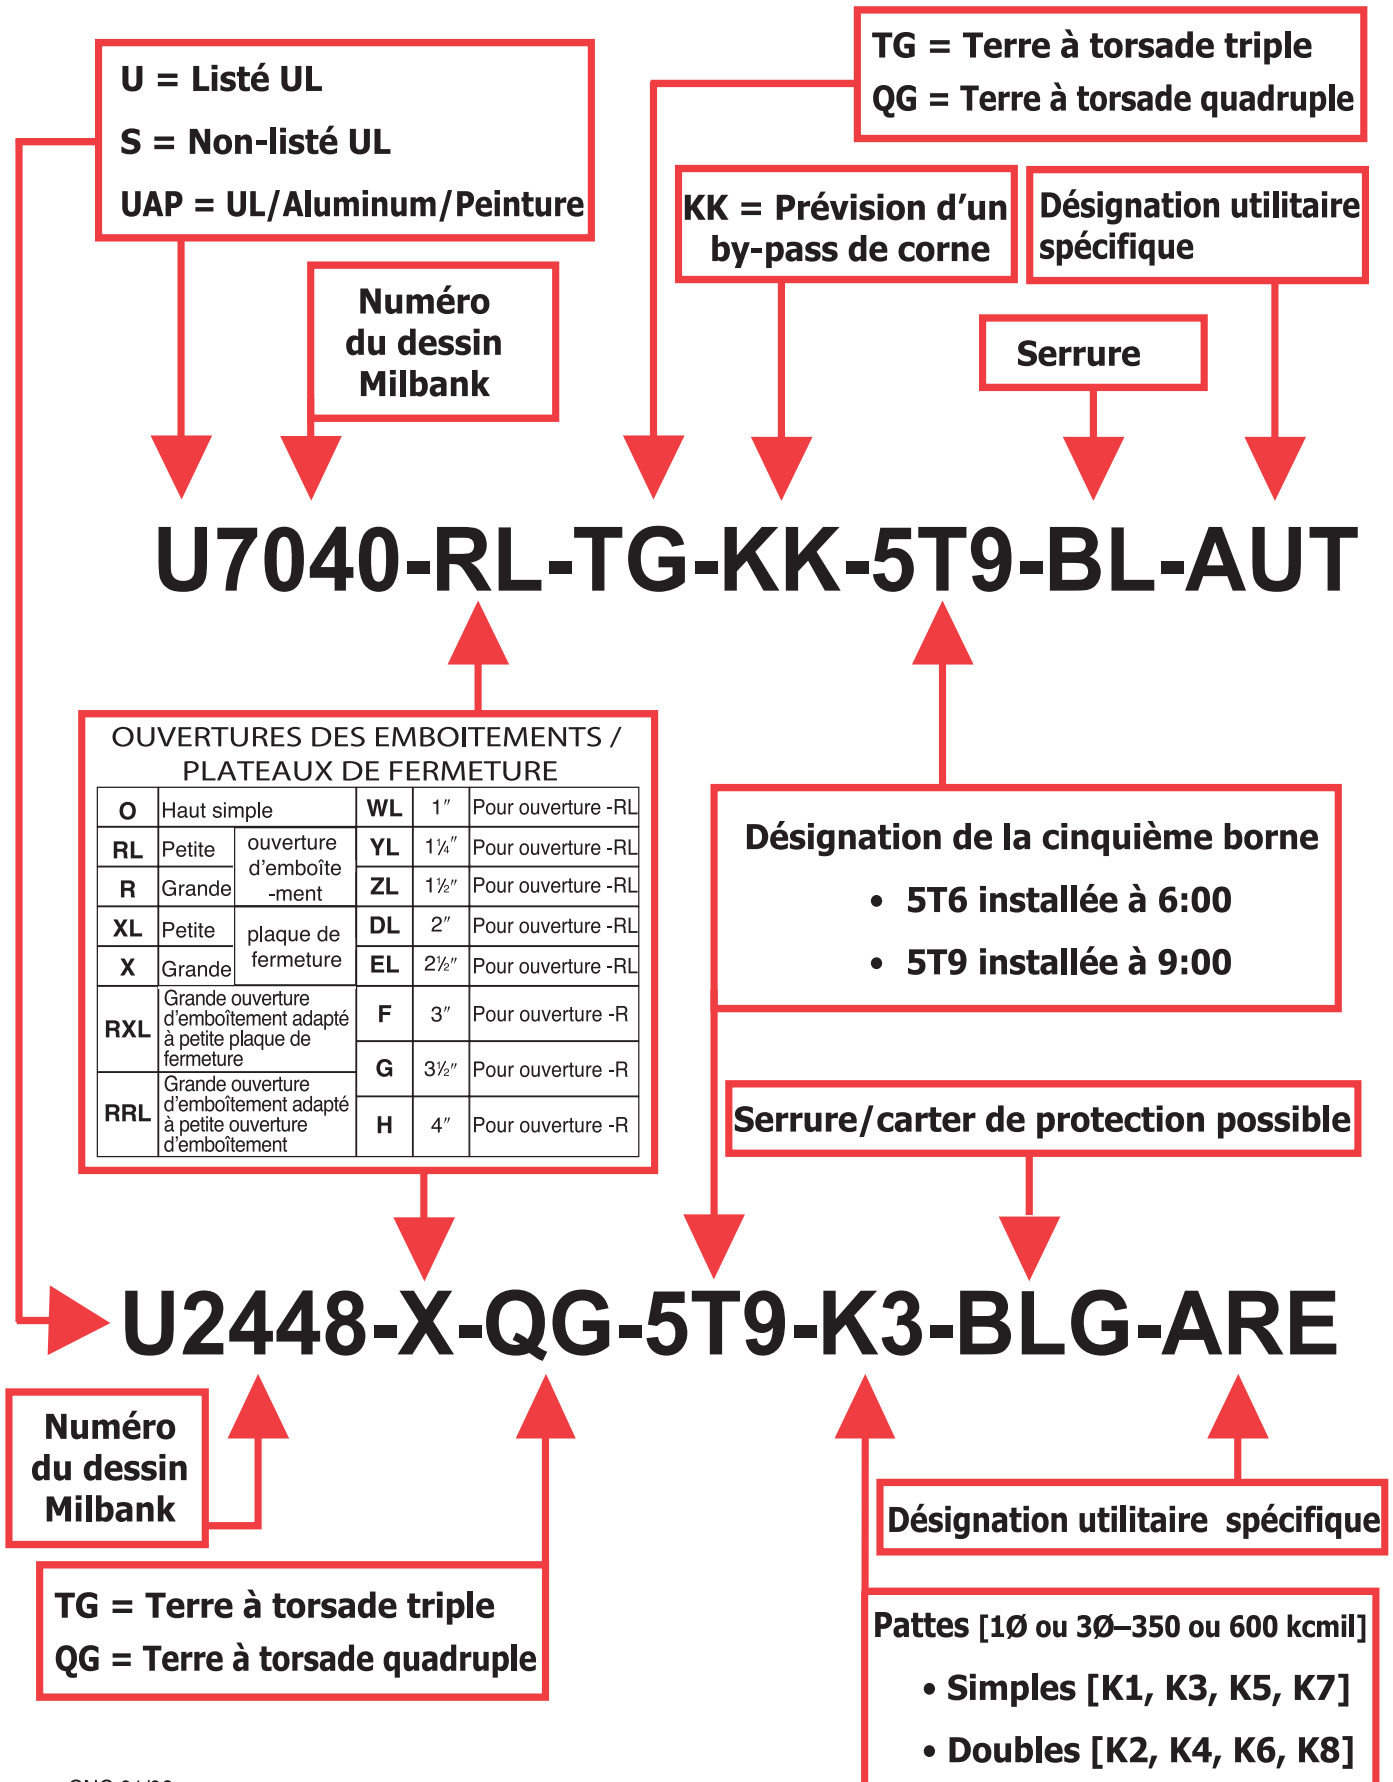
U = Listé UL

S = Non-listé UL

UAP = UL/Aluminum/Peinture

Numéro du dessin Milbank

TG = Terre à torsade triple

QG = Terre à torsade quadruple

KK = Prévision d'un by-pass de corne

Désignation utilitaire spécifique

Serrure

U7040-RL-TG-KK-5T9-BL-AUT

OUVERTURES DES EMBOITEMENTS / PLATEAUX DE FERMETURE

| O | Haut simple | | WL | 1″ | Pour ouverture -RL |
|---|---|---|---|---|---|
| RL | Petite | ouverture d'emboîte-ment | YL | 1¼″ | Pour ouverture -RL |
| R | Grande | | ZL | 1½″ | Pour ouverture -RL |
| XL | Petite | plaque de fermeture | DL | 2″ | Pour ouverture -RL |
| X | Grande | | EL | 2½″ | Pour ouverture -RL |
| RXL | Grande ouverture d'emboîtement adapté à petite plaque de fermeture | | F | 3″ | Pour ouverture -R |
| | | | G | 3½″ | Pour ouverture -R |
| RRL | Grande ouverture d'emboîtement adapté à petite ouverture d'emboîtement | | H | 4″ | Pour ouverture -R |

Désignation de la cinquième borne
• 5T6 installée à 6:00
• 5T9 installée à 9:00

Serrure/carter de protection possible

U2448-X-QG-5T9-K3-BLG-ARE

Numéro du dessin Milbank

TG = Terre à torsade triple

QG = Terre à torsade quadruple

Désignation utilitaire spécifique

Pattes [1Ø ou 3Ø–350 ou 600 kcmil]
• Simples [K1, K3, K5, K7]
• Doubles [K2, K4, K6, K8]